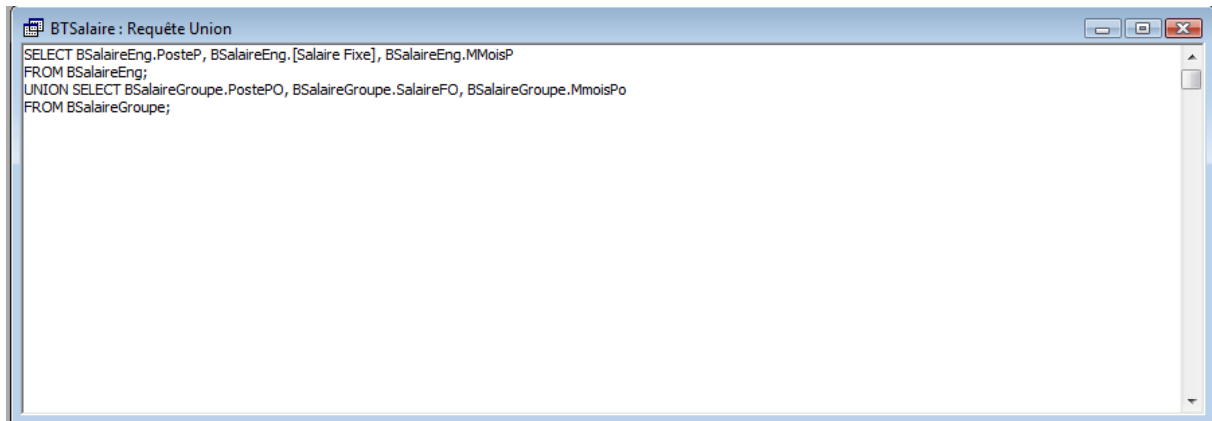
BTSalaire : Requête Union

SELECT BSalaireEng.PosteP, BSalaireEng.[Salaire Fixe], BSalaireEng.MMoisP
FROM BSalaireEng;
UNION SELECT BSalaireGroupe.PostePO, BSalaireGroupe.SalaireFO, BSalaireGroupe.MmoisPo
FROM BSalaireGroupe;